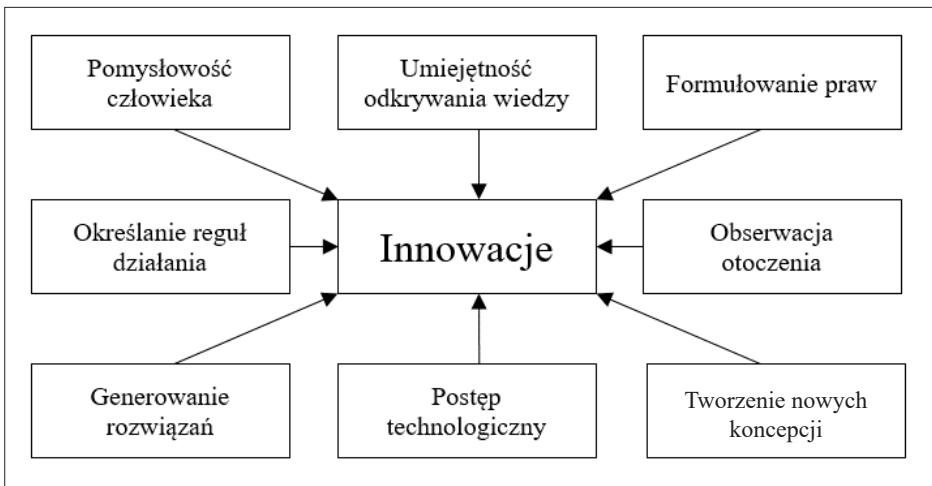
Pomysłowość człowieka

Umiejętność odkrywania wiedzy

Formułowanie praw

Określanie reguł działania

Innowacje

Obserwacja otoczenia

Generowanie rozwiązań

Postęp technologiczny

Tworzenie nowych koncepcji